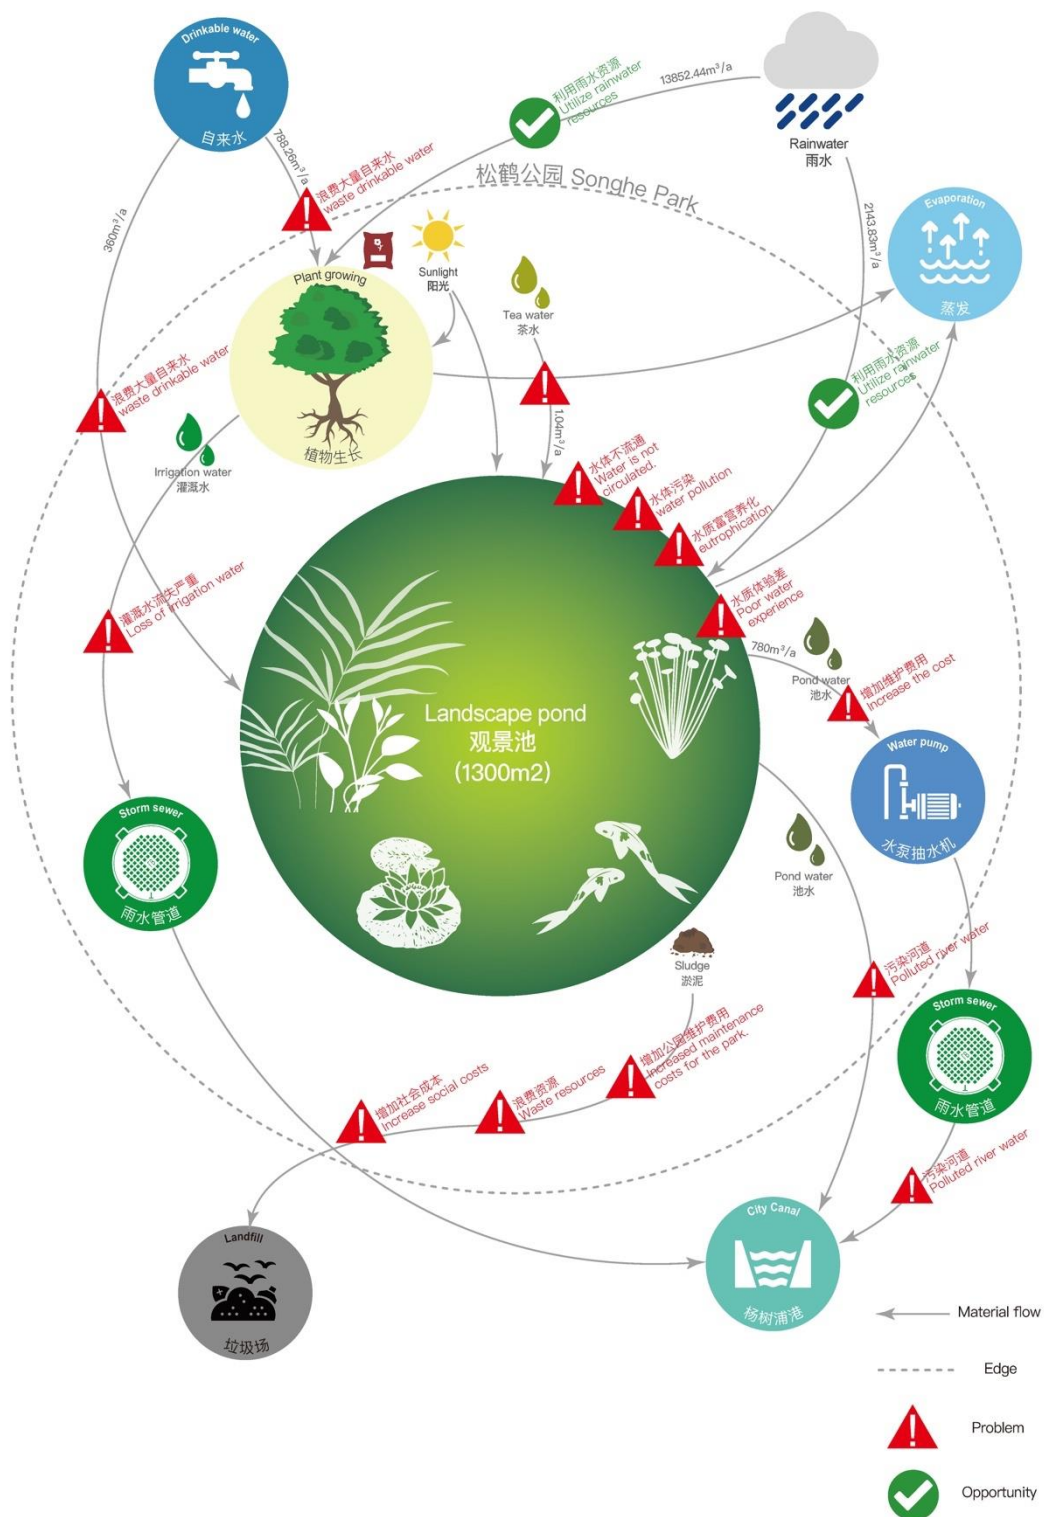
Drinkable water
自来水

利用雨水资源
Utilize rainwater resources

13852.44m³/a

Rainwater
雨水

788.26m³/a

浪费大量自来水
waste drinkable water

松鹤公园 Songhe Park

360m³/a

2143.83m³/a

Evaporation
蒸发

Plant growing
植物生长

Sunlight
阳光

Tea water
茶水

浪费大量自来水
waste drinkable water

利用雨水资源
Utilize rainwater resources

1.04m³/a

Irrigation water
灌溉水

水体不流通
Water is not circulated.

水体污染
water pollution

水质富营养化
eutrophication

水质体验差
Poor water experience

灌溉水流失严重
Loss of irrigation water

780m³/a

Pond water
池水

增加维护费用
Increase the cost

Landscape pond
观景池
(1300m2)

Water pump
水泵抽水机

Storm sewer
雨水管道

Pond water
池水

Sludge
淤泥

污染河道
Polluted river water

Storm sewer
雨水管道

增加社会成本
Increase social costs

浪费资源
Waste resources

增加公园维护费用
Increased maintenance costs for the park.

污染河道
Polluted river water

Landfill
垃圾场

City Canal
杨树浦港

Material flow

Edge

Problem

Opportunity